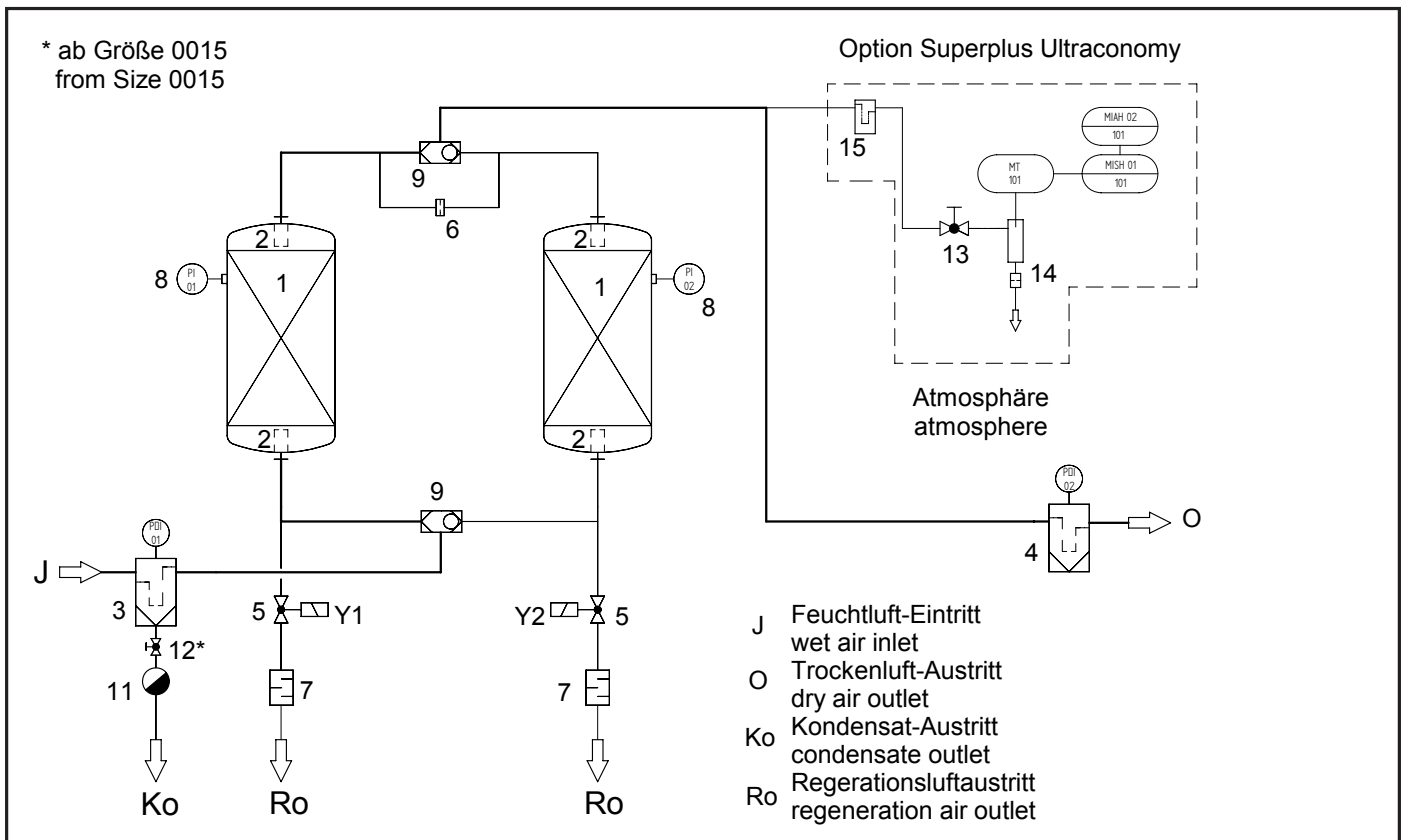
* ab Größe 0015
from Size 0015

Option Superplus Ultraconomy

15

MIAH 02
101

MT
101

MISH 01
101

13

14

9

6

2

2

8

PI
01

1

1

PI
02

8

2

2

Atmosphäre
atmosphere

PDI
02

9

4

O

PDI
01

J

3

12*

11

5

Y1

7

Y2

5

7

J Feuchtluft-Eintritt
wet air inlet

O Trockenluft-Austritt
dry air outlet

Ko Kondensat-Austritt
condensate outlet

Ro Regerationsluftaustritt
regeneration air outlet

Ko

Ro

Ro